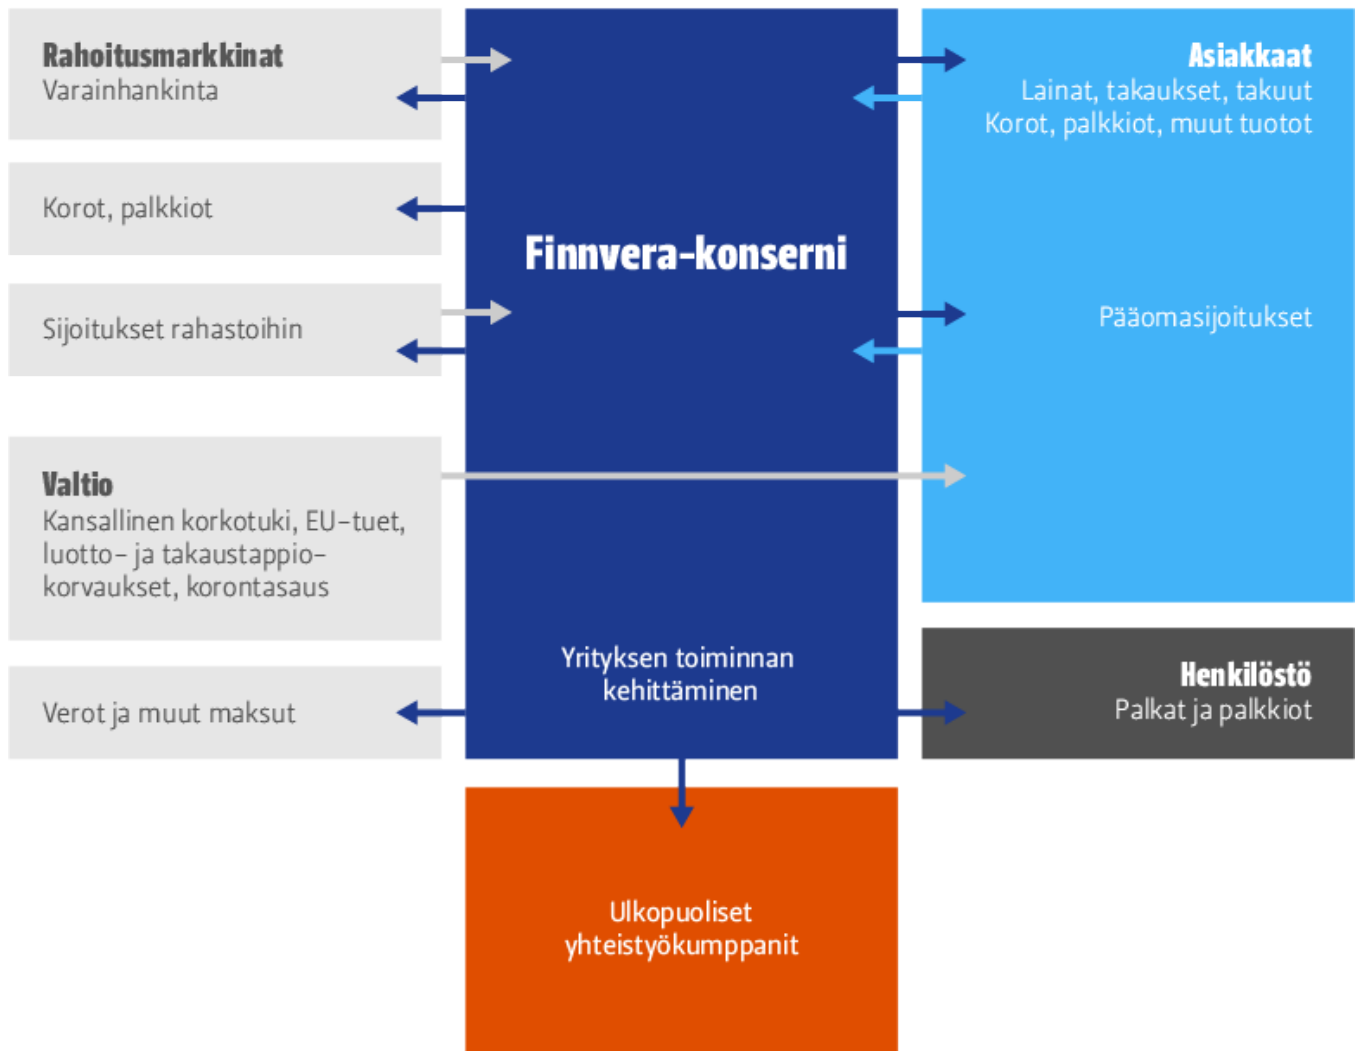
Rahoitusmarkkinat
Varainhankinta

Korot, palkkiot

Sijoitukset rahastoihin

Valtio
Kansallinen korkotuki, EU-tuet, luotto- ja takaustappiokorvaukset, korontasaus

Verot ja muut maksut

Finnvera-konserni

Yrityksen toiminnan kehittäminen

Asiakkaat
Lainat, takaukset, takuut
Korot, palkkiot, muut tuotot

Pääomasijoitukset

Henkilöstö
Palkat ja palkkiot

Ulkopuoliset yhteistyökumppanit